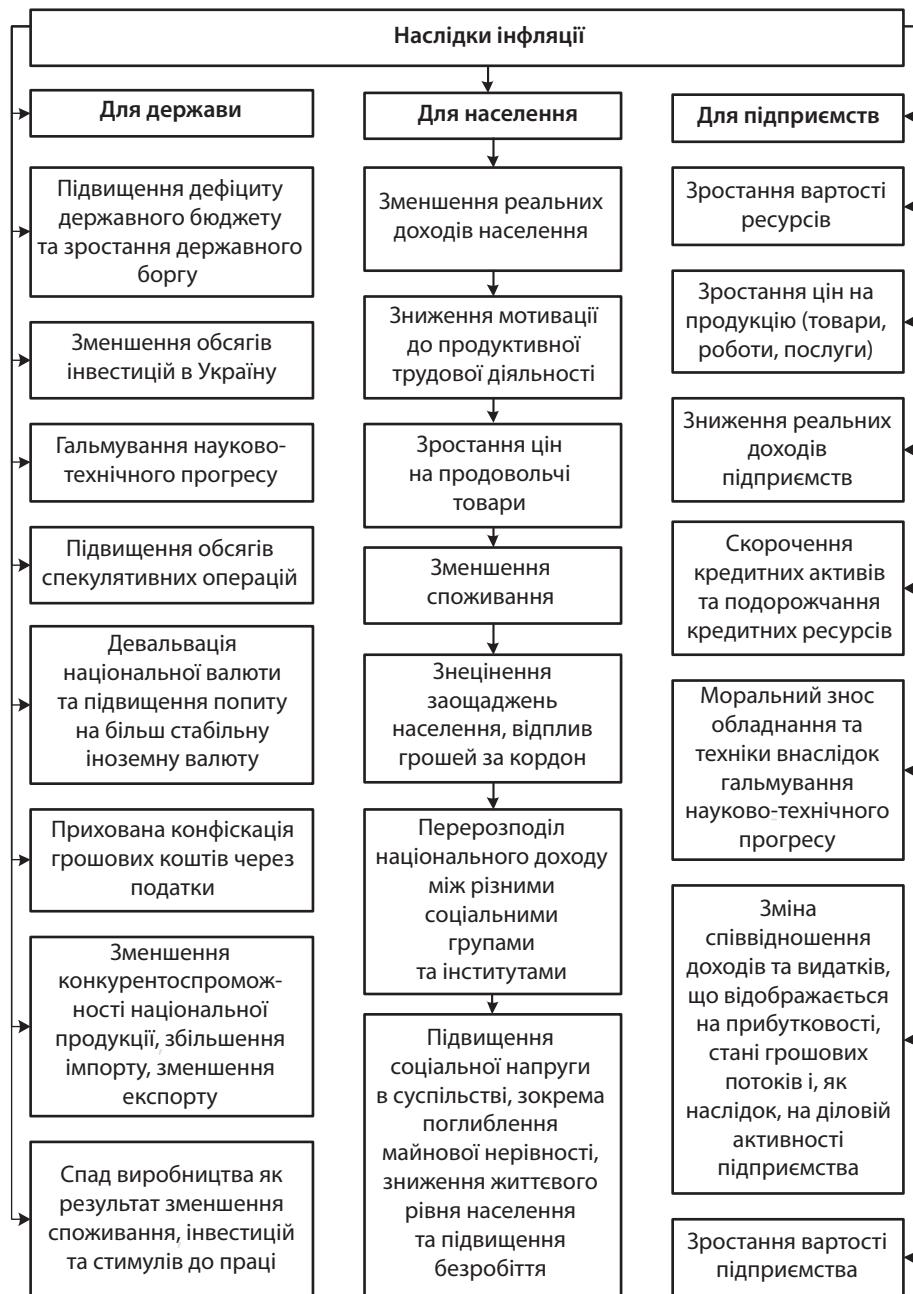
Наслідки інфляції

Для держави

Підвищення дефіциту державного бюджету та зростання державного боргу

Зменшення обсягів інвестицій в Україну

Гальмування науково-технічного прогресу

Підвищення обсягів спекулятивних операцій

Девальвація національної валюти та підвищення попиту на більш стабільну іноземну валюту

Прихована конфіскація грошових коштів через податки

Зменшення конкурентоспроможності національної продукції, збільшення імпорту, зменшення експорту

Спад виробництва як результат зменшення споживання, інвестицій та стимулів до праці

Для населення

Зменшення реальних доходів населення

Зниження мотивації до продуктивної трудової діяльності

Зростання цін на продовольчі товари

Зменшення споживання

Знецінення заощаджень населення, відплив грошей за кордон

Перерозподіл національного доходу між різними соціальними групами та інститутами

Підвищення соціальної напруги в суспільстві, зокрема поглиблення майнової нерівності, зниження життєвого рівня населення та підвищення безробіття

Для підприємств

Зростання вартості ресурсів

Зростання цін на продукцію (товари, роботи, послуги)

Зниження реальних доходів підприємств

Скорочення кредитних активів та подорожчання кредитних ресурсів

Моральний знос обладнання та техніки внаслідок гальмування науково-технічного прогресу

Зміна співвідношення доходів та видатків, що відображається на прибутковості, стані грошових потоків і, як наслідок, на діловій активності підприємства

Зростання вартості підприємства